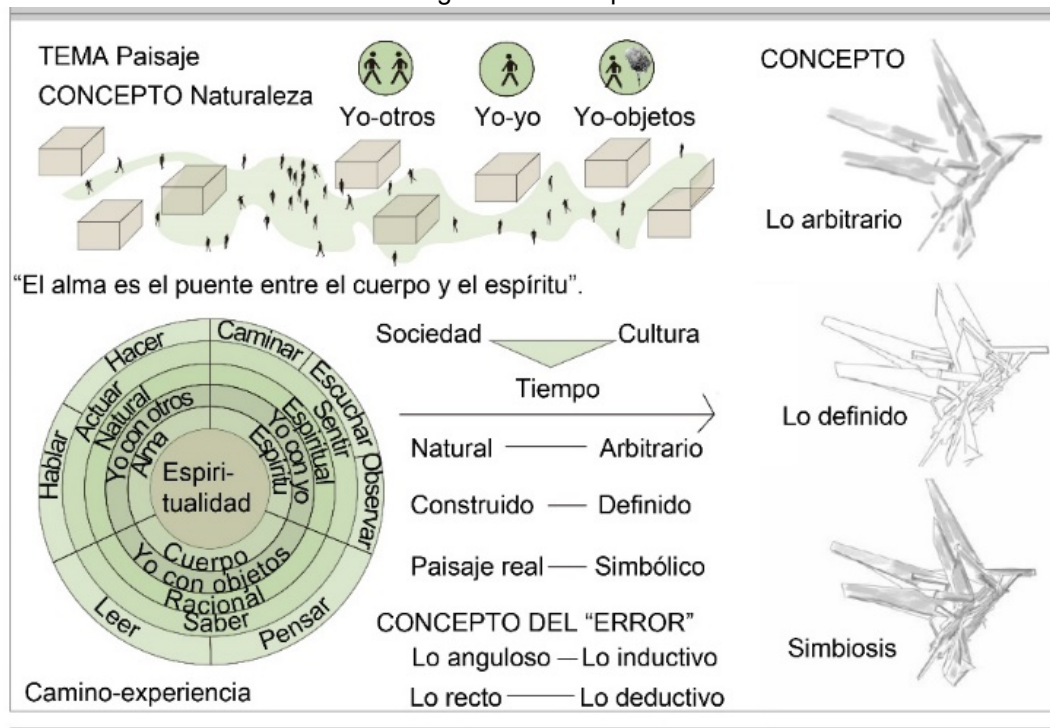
TEMA Paisaje
CONCEPTO Naturaleza

Yo-otros
Yo-yo
Yo-objetos

CONCEPTO

Lo arbitrario

"El alma es el puente entre el cuerpo y el espíritu".

Hacer
Caminar
Escuchar
Sentir
Observar
Actuar
Hablar
Natural
Yo con otros
Alma
Espiritual
Yo con yo
Espíritu
Espiritualidad
Cuerpo
Yo con objetos
Racional
Saber
Leer
Pensar

Camino-experiencia

Sociedad — Cultura
Tiempo

Natural — Arbitrario
Construido — Definido
Paisaje real — Simbólico

CONCEPTO DEL "ERROR"
Lo anguloso — Lo inductivo
Lo recto — Lo deductivo

Lo definido

Simbiosis